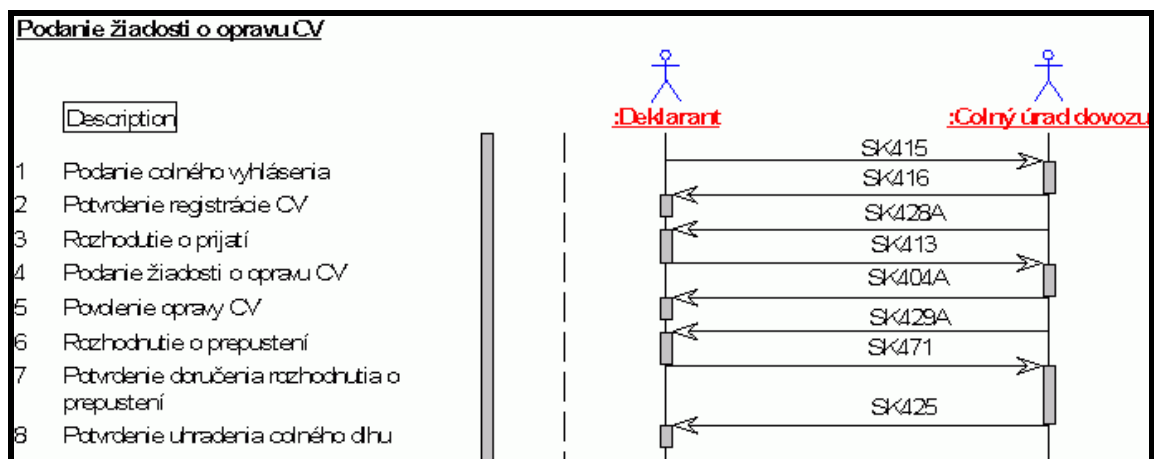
Podanie žiadosti o opravu CV

Description

:Deklarant

:Colný úrad dovozu

1 Podanie colného vyhlásenia

2 Potvrdenie registrácie CV

3 Rozhodutie o prijatí

4 Podanie žiadosti o opravu CV

5 Povolenie opravy CV

6 Rozhodnutie o prepustení

7 Potvrdenie doručenia rozhodnutia o prepustení

8 Potvrdenie uhradenia colného dlhu

SK415

SK416

SK428A

SK413

SK404A

SK429A

SK471

SK425